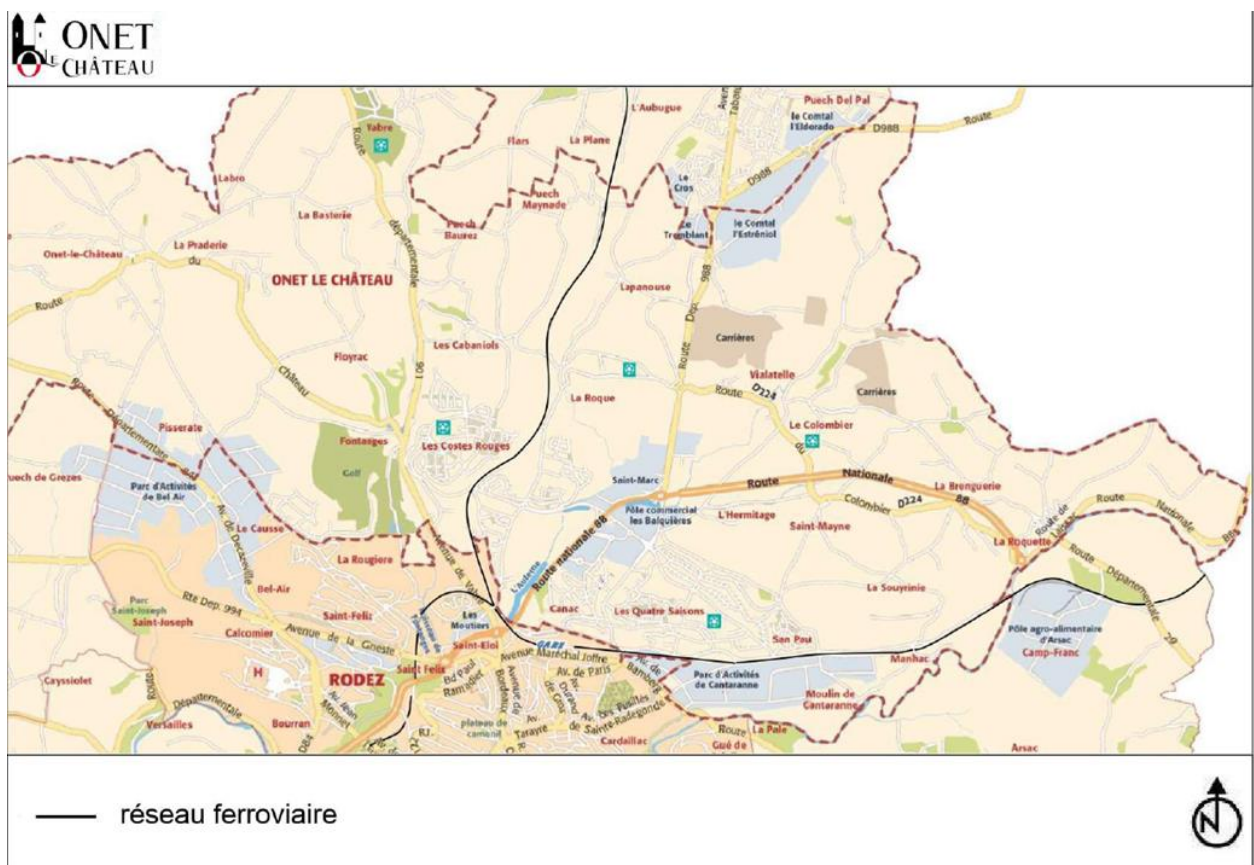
ONET LE CHÂTEAU

L'Aubugue
Avenue Tabarly
Puech Del Pal
le Comtal l'Eldorado
D988
Route
Vabre
Flars
La Plane
Labro
Le Cros
D988
Puech Maynade
La Basterie
Route départementale 901
Puech Baurez
Le Tremblant
le Comtal l'Estréniol
Onet-le-Château
La Praderie
du
ONET LE CHÂTEAU
Lapanouse
Route Dép. 988
Route
Carrières
Floyrac
Les Cabaniols
Vialatelle
Château
Route
D224
Carrières
La Roque
Route Départementale 840
Pisserate
Fontanges
Les Costes Rouges
Le Colombier
du
Golf
Puech de Grezes
Parc d'Activités de Bel Air
Saint-Marc
Route Nationale 88
La Brenguerie
Pôle commercial les Balquières
Colombier D224
Route Nationale 88
Le Causse
Av. de Decazeville
L'Hermitage
Saint-Mayne
Route de Laissac
La Roquette
La Rougière
Avenue de Vabre
Route nationale 88
L'Auterne
Route Départementale 29
Bel-Air
Parc Saint-Joseph
Saint-Joseph
Rte Dép. 994
Saint-Félix
Les Moutiers
Canac
Les Quatre Saisons
La Souyrinie
Calcomier
Avenue de la Gineste
Saint-Eloi
GARE
San Pau
Pôle agro-alimentaire d'Arsac
Camp-Franc
H
RODEZ
Saint Félix
Avenue Maréchal Joffre
Av. de Paris
Parc d'Activités de Cantaranne
Manhac
Cayssiolet
Bd Paul Ramadier
Moulin de Cantaranne
Route Départementale
Versailles
Bourran
Av. Jean Monnet
plateau de camonil
Av. Tarayre
Les Peupliers de Sainte-Radegonde
Cardaillac
Route Guë de
La Pale
Arsac

réseau ferroviaire

N